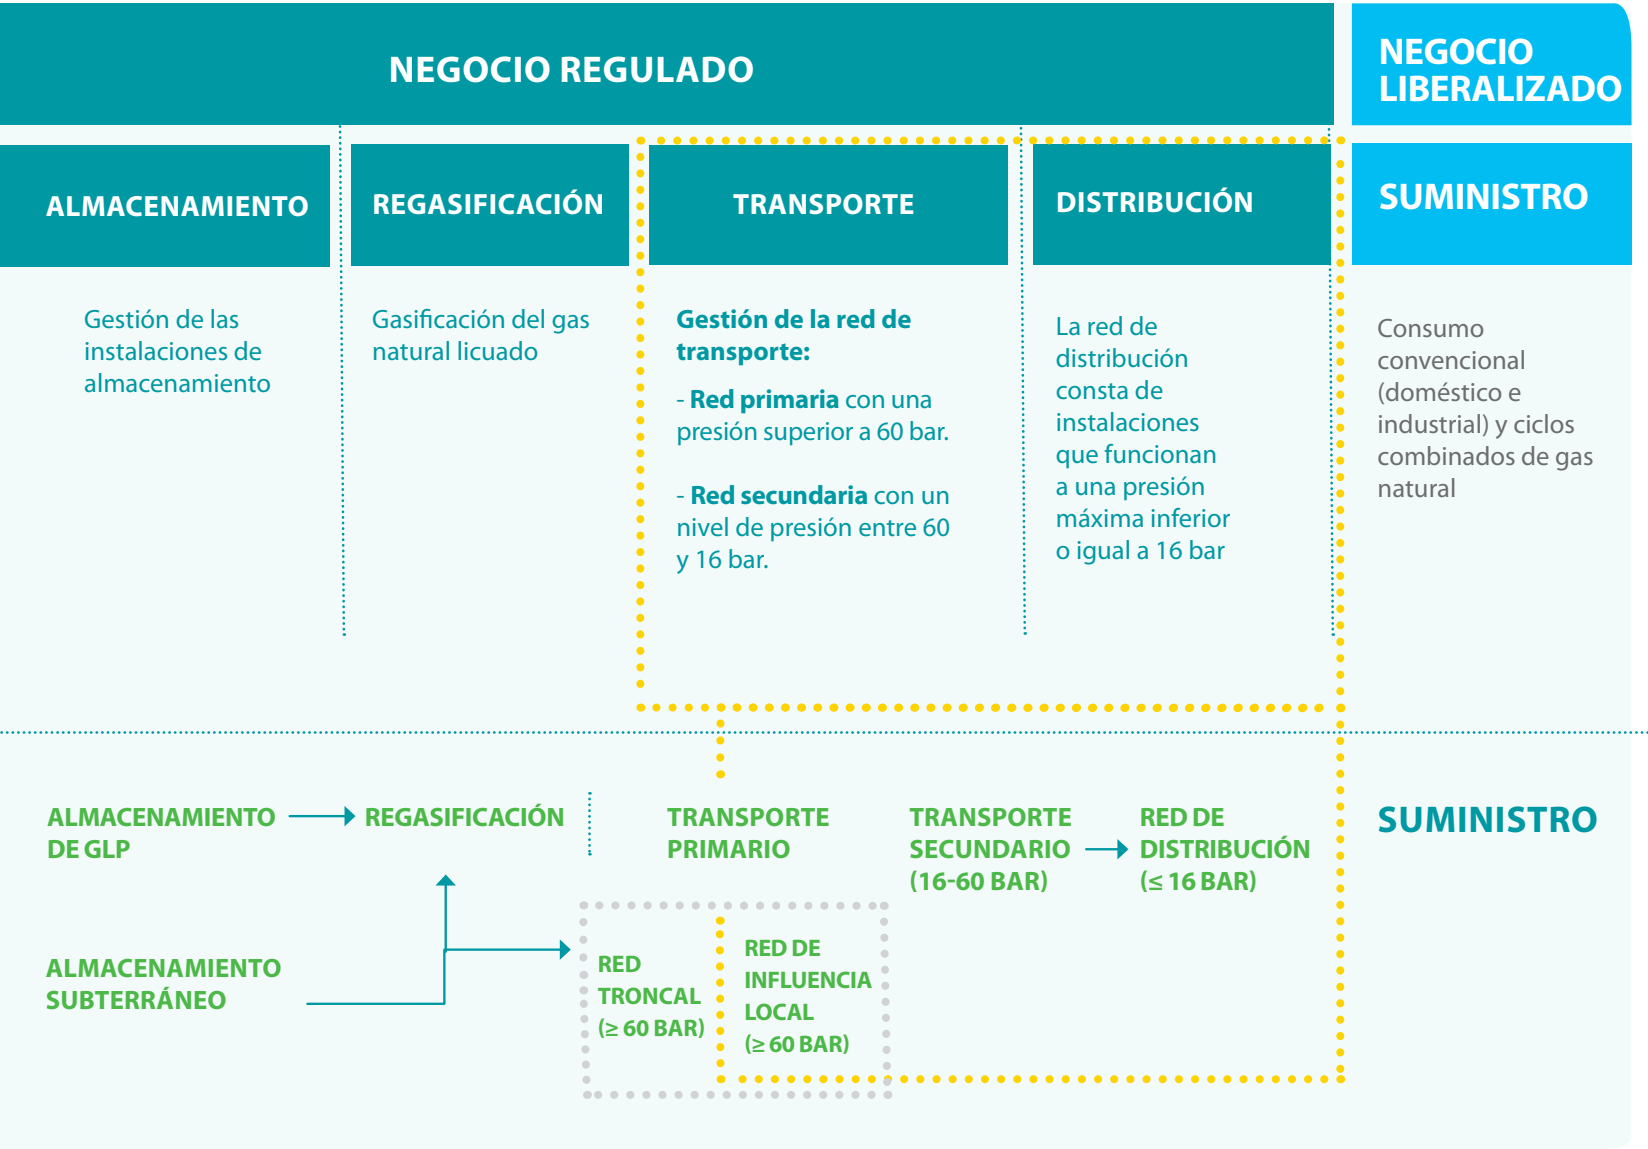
NEGOCIO REGULADO

NEGOCIO LIBERALIZADO

ALMACENAMIENTO

REGASIFICACIÓN

TRANSPORTE

DISTRIBUCIÓN

SUMINISTRO

Gestión de las instalaciones de almacenamiento

Gasificación del gas natural licuado

Gestión de la red de transporte:

- Red primaria con una presión superior a 60 bar.

- Red secundaria con un nivel de presión entre 60 y 16 bar.

La red de distribución consta de instalaciones que funcionan a una presión máxima inferior o igual a 16 bar

Consumo convencional (doméstico e industrial) y ciclos combinados de gas natural

ALMACENAMIENTO DE GLP

REGASIFICACIÓN

TRANSPORTE PRIMARIO

TRANSPORTE SECUNDARIO (16-60 BAR)

RED DE DISTRIBUCIÓN ($\leq$ 16 BAR)

SUMINISTRO

ALMACENAMIENTO SUBTERRÁNEO

RED TRONCAL ($\geq$ 60 BAR)

RED DE INFLUENCIA LOCAL ($\geq$ 60 BAR)